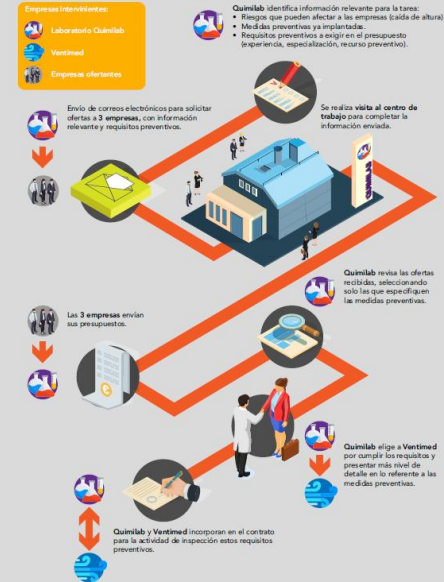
Empresas intervinientes:

Laboratorio Quimilab

Ventimed

Empresas ofertantes

Quimilab identifica información relevante para la tarea:
• Riesgos que pueden afectar a las empresas (caída de altura).
• Medidas preventivas ya implantadas.
• Requisitos preventivos a exigir en el presupuesto (experiencia, especialización, recurso preventivo).

Envío de correos electrónicos para solicitar ofertas a 3 empresas, con información relevante y requisitos preventivos.

Se realiza visita al centro de trabajo para completar la información enviada.

Quimilab revisa las ofertas recibidas, seleccionando solo las que especifiquen las medidas preventivas.

Las 3 empresas envían sus presupuestos.

Quimilab elige a Ventimed por cumplir los requisitos y presentar más nivel de detalle en lo referente a las medidas preventivas.

Quimilab y Ventimed incorporan en el contrato para la actividad de inspección estos requisitos preventivos.